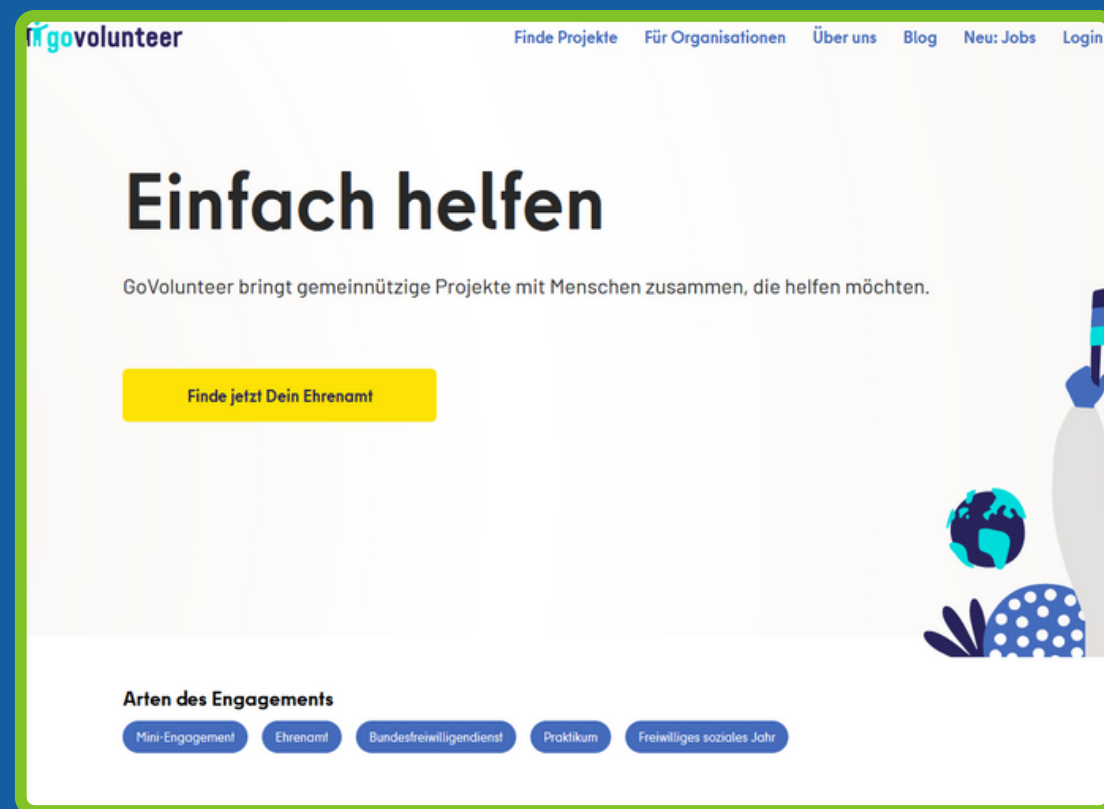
govolunteer

Finde Projekte Für Organisationen Über uns Blog Neu: Jobs Login

Einfach helfen

GoVolunteer bringt gemeinnützige Projekte mit Menschen zusammen, die helfen möchten.

Finde jetzt Dein Ehrenamt

Arten des Engagements

Mini-Engagement Ehrenamt Bundesfreiwilligendienst Praktikum Freiwilliges soziales Jahr